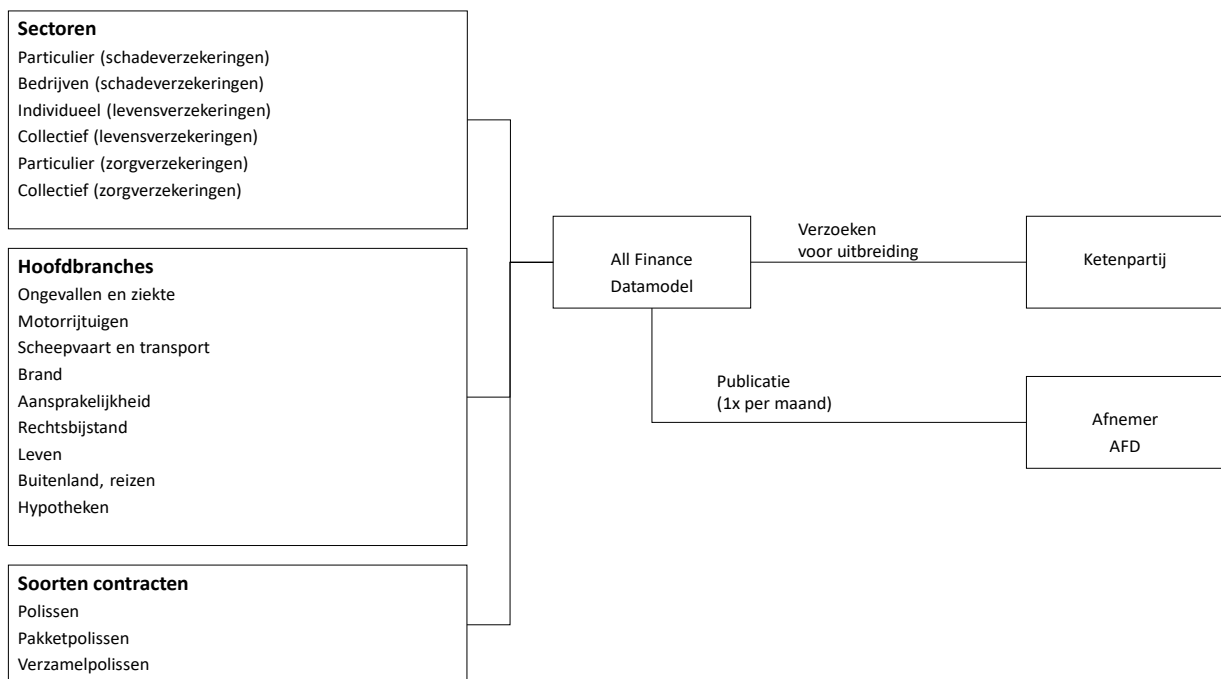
**Sectoren**
Particulier (schadeverzekeringen)
Bedrijven (schadeverzekeringen)
Individueel (levensverzekeringen)
Collectief (levensverzekeringen)
Particulier (zorgverzekeringen)
Collectief (zorgverzekeringen)

**Hoofdbranches**
Ongevallen en ziekte
Motorrijtuigen
Scheepvaart en transport
Brand
Aansprakelijkheid
Rechtsbijstand
Leven
Buitenland, reizen
Hypotheken

**Soorten contracten**
Polissen
Pakketpolissen
Verzamelpolissen

All Finance Datamodel

Verzoeken voor uitbreiding

Ketenpartij

Publicatie (1x per maand)

Afnemer AFD